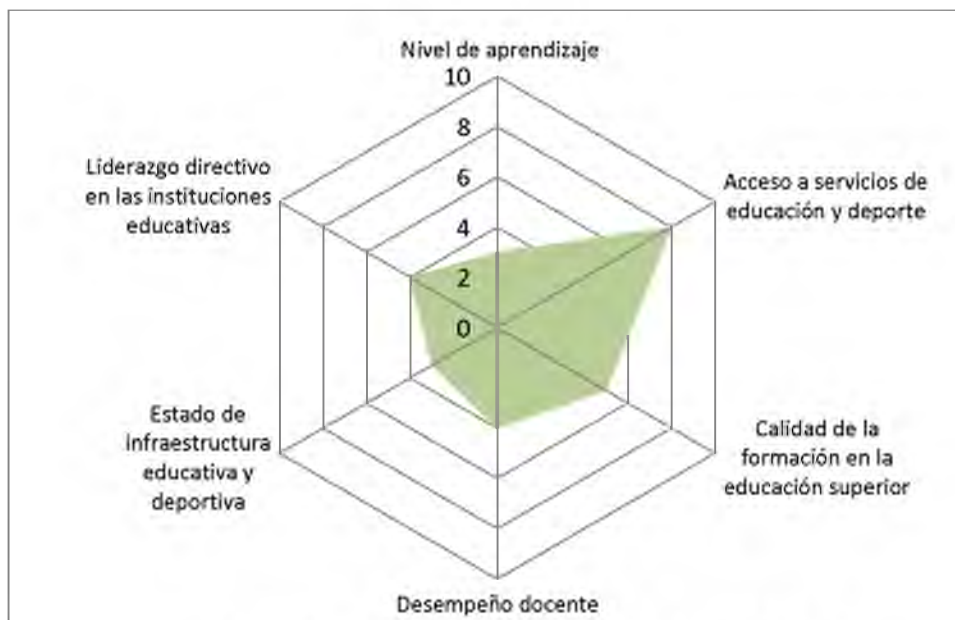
Nivel de aprendizaje

10

8

6

4

2

0

Acceso a servicios de educación y deporte

Calidad de la formación en la educación superior

Desempeño docente

Estado de infraestructura educativa y deportiva

Liderazgo directivo en las instituciones educativas